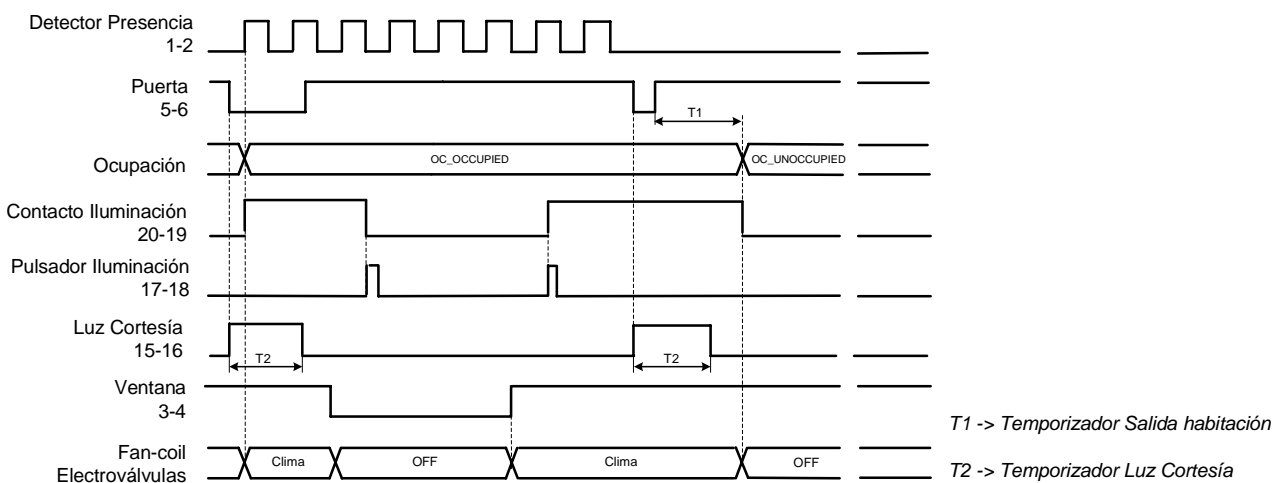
Detector Presencia
1-2

Puerta
5-6

T1

Ocupación

OC_OCCUPIED

OC_UNOCCUPIED

Contacto Iluminación
20-19

Pulsador Iluminación
17-18

Luz Cortesía
15-16

T2

T2

Ventana
3-4

Fan-coil
Electroválvulas

Clima

OFF

Clima

OFF

T1 -> Temporizador Salida habitación

T2 -> Temporizador Luz Cortesía